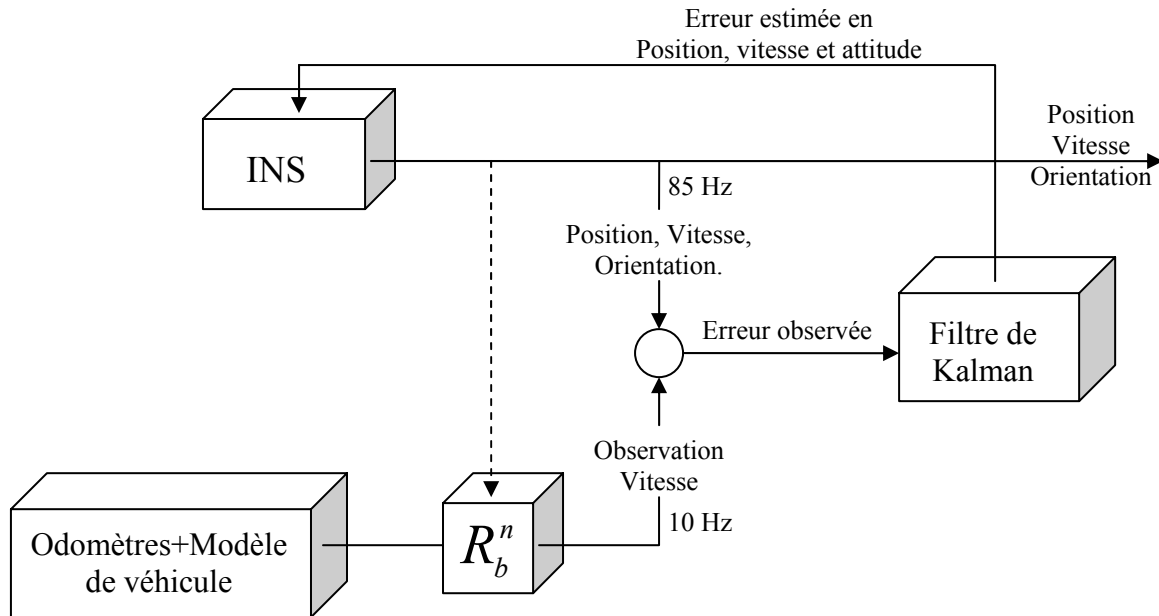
Erreur estimée en Position, vitesse et attitude

INS

Position
Vitesse
Orientation

85 Hz

Position, Vitesse, Orientation.

Erreur observée

Filtre de Kalman

Observation Vitesse

10 Hz

Odomètres+Modèle de véhicule

$R_b^n$